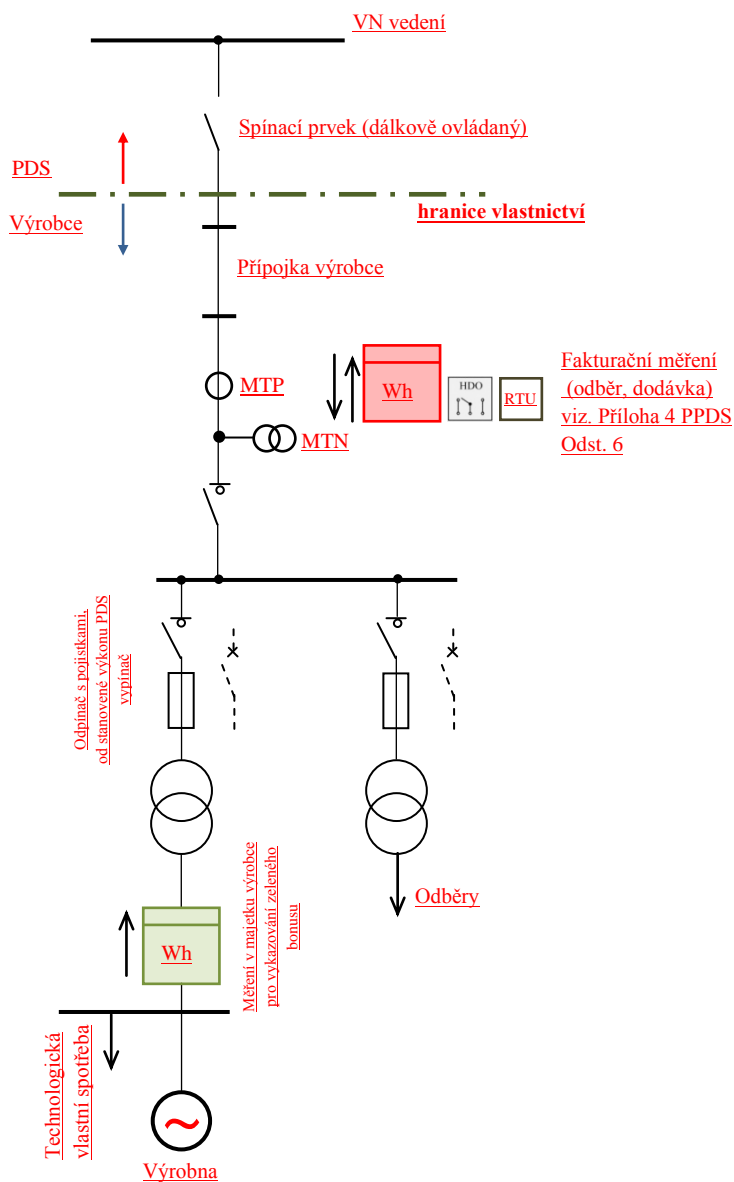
VN vedení

Spínací prvek (dálkově ovládaný)

PDS

Výrobce

hranice vlastnictví

Přípojka výrobce

MTP

MTN

Wh

HDO

RTU

Fakturační měření (odběr, dodávka) viz. Příloha 4 PPDS Odst. 6

Odpínač s pojistkami, od stanovené výkonu PDS vypínač

Odběry

Wh

Měření v majetku výrobce pro vykazování zeleného bonusu

Technologická vlastní spotřeba

Výrobna